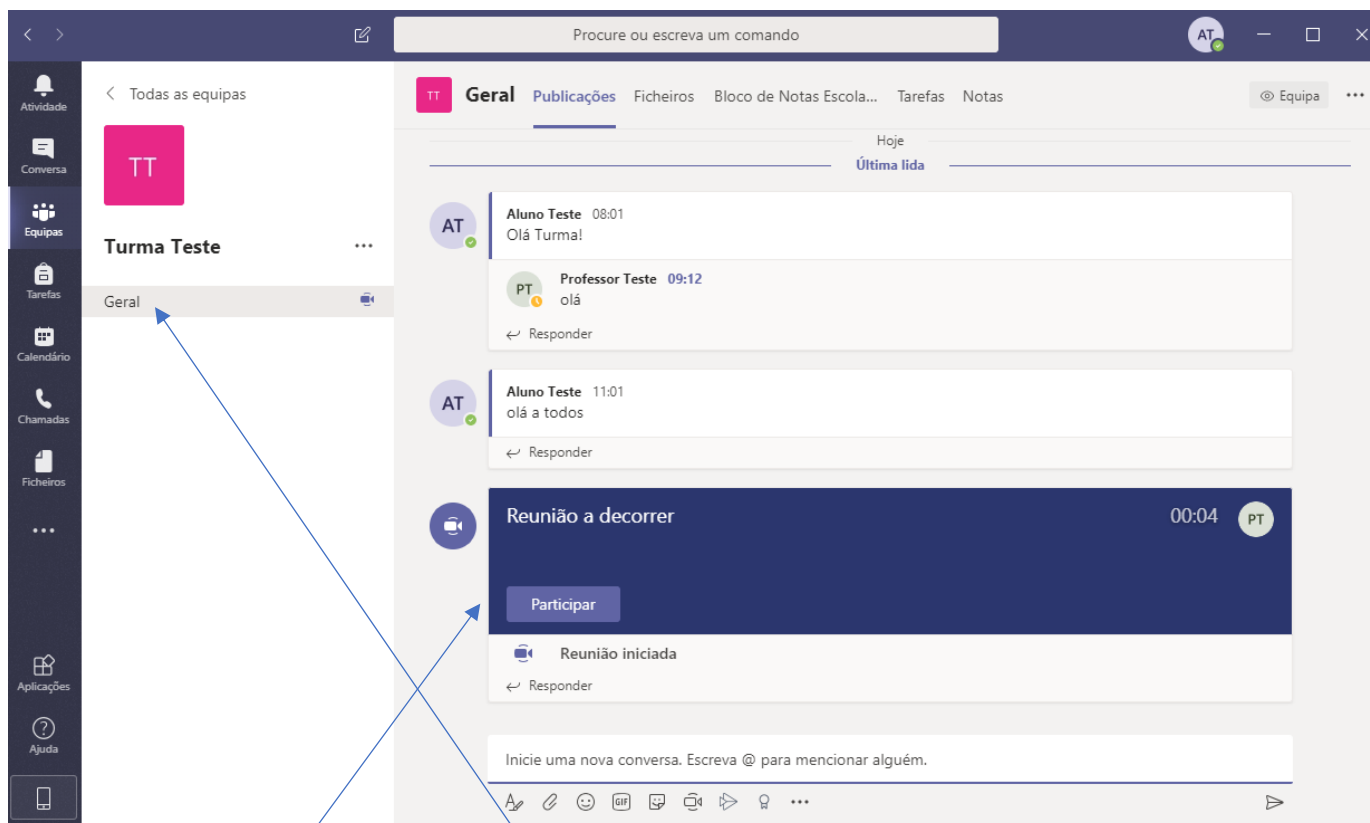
Procure ou escreva um comando

AT

Atividade
Conversa
Equipas
Tarefas
Calendário
Chamadas
Ficheiros
...
Aplicações
Ajuda

Todas as equipas

TT

Turma Teste ...

Geral

TT Geral Publicações Ficheiros Bloco de Notas Escola... Tarefas Notas Equipa ...

Hoje
Última lida

AT
Aluno Teste 08:01
Olá Turma!

PT
Professor Teste 09:12
olá

Responder

AT
Aluno Teste 11:01
olá a todos

Responder

Reunião a decorrer 00:04 PT

Participar

Reunião iniciada

Responder

Inicie uma nova conversa. Escreva @ para mencionar alguém.